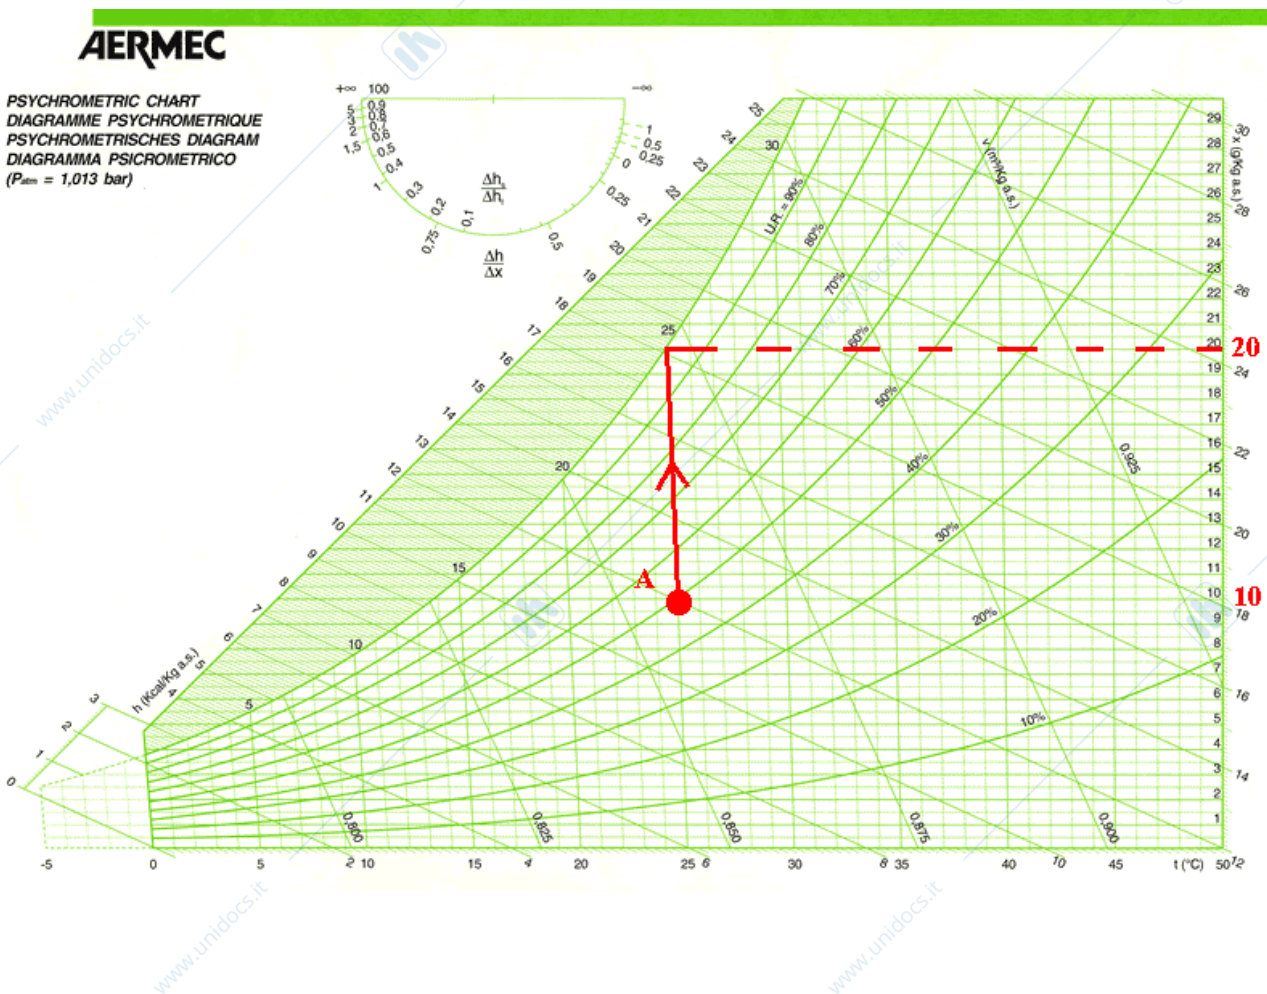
AERMEC

PSYCHROMETRIC CHART
DIAGRAMME PSYCHROMETRIQUE
PSYCHROMETRISCHES DIAGRAM
DIAGRAMMA PSICROMETRICO
($P_{atm}$ = 1,013 bar)

+∞ 100 -∞
5 0,9 3 0,8 2 0,7 0,6 1,5 0,5 0,4 1 0,3 0,2 0,1 0,75 0,5 0,25 0 0,25 0,5 1

$\frac{\Delta h_s}{\Delta h_t}$

$\frac{\Delta h}{\Delta x}$

h (Kcal/Kg a.s.)
0 1 2 3 4 5 6 7 8 9 10 11 12 13 14 15 16 17 18 19 20 21 22 23 24 25

5 10 15 20 25 30

U.R. = 90% 80% 70% 60% 50% 40% 30% 20% 10%

v (m³/Kg a.s.)
0,800 0,825 0,850 0,875 0,900 0,925

x (g/Kg a.s.)
29 28 27 26 25 24 23 22 21 20 19 18 17 16 15 14 13 12 11 10 9 8 7 6 5 4 3 2 1

30 28 26 24 22 20 18 16 14 12

20

10

A

-5 0 5 10 15 20 25 30 35 40 45 50
2 4 6 8 10 12
t (°C)

www.unidocs.it